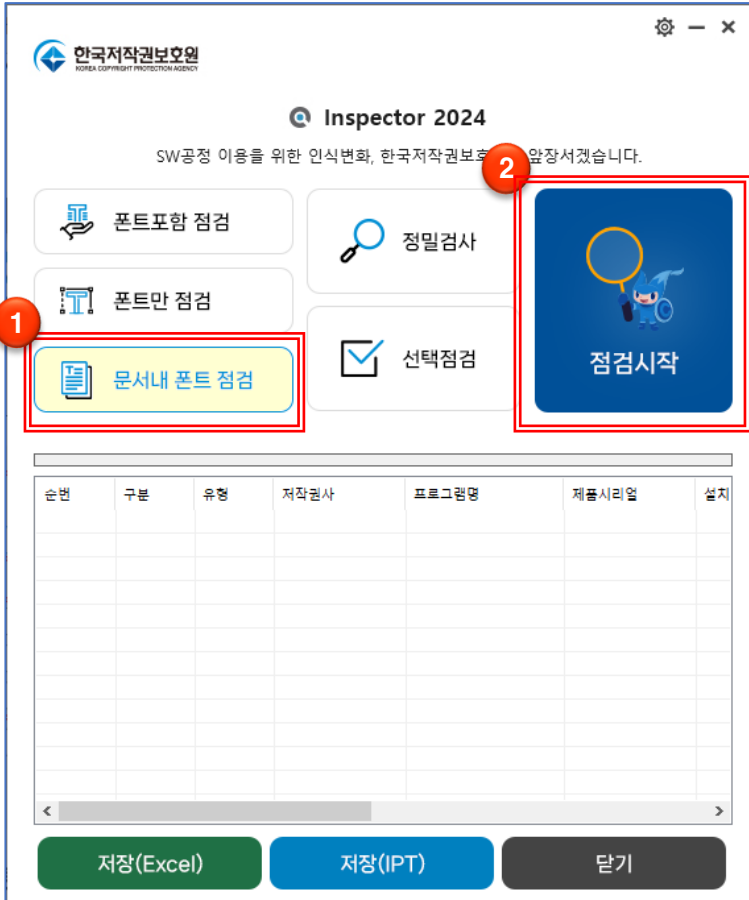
한국저작권보호원
KOREA COPYRIGHT PROTECTION AGENCY

Inspector 2024

SW공정 이용을 위한 인식변화, 한국저작권보호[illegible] 앞장서겠습니다.

폰트포함 점검

폰트만 점검

1

문서내 폰트 점검

정밀검사

선택점검

2

점검시작

| 순번 | 구분 | 유형 | 저작권사 | 프로그램명 | 제품시리얼 | 설치 |
|---|---|---|---|---|---|---|

저장(Excel)

저장(IPT)

닫기